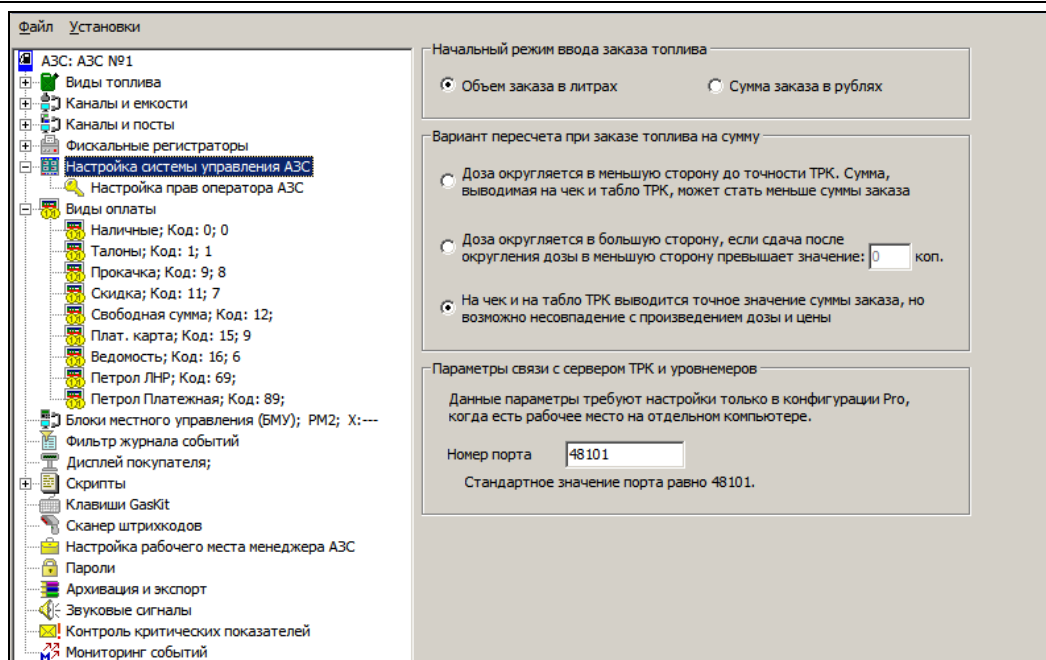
Файл Установки

АЗС: АЗС №1
Виды топлива
Каналы и емкости
Каналы и посты
Фискальные регистраторы
Настройка системы управления АЗС
Настройка прав оператора АЗС
Виды оплаты
Наличные; Код: 0; 0
Талоны; Код: 1; 1
Прокачка; Код: 9; 8
Скидка; Код: 11; 7
Свободная сумма; Код: 12;
Плат. карта; Код: 15; 9
Ведомость; Код: 16; 6
Петрол ЛНР; Код: 69;
Петрол Платежная; Код: 89;
Блоки местного управления (БМУ); РМ2; X:---
Фильтр журнала событий
Дисплей покупателя;
Скрипты
Клавиши GasKit
Сканер штрихкодов
Настройка рабочего места менеджера АЗС
Пароли
Архивация и экспорт
Звуковые сигналы
Контроль критических показателей
Мониторинг событий

Начальный режим ввода заказа топлива

Объем заказа в литрах
Сумма заказа в рублях

Вариант пересчета при заказе топлива на сумму

Доза округляется в меньшую сторону до точности ТРК. Сумма, выводимая на чек и табло ТРК, может стать меньше суммы заказа

Доза округляется в большую сторону, если сдача после округления дозы в меньшую сторону превышает значение: 0 коп.

На чек и на табло ТРК выводится точное значение суммы заказа, но возможно несовпадение с произведением дозы и цены

Параметры связи с сервером ТРК и уровнемеров

Данные параметры требуют настройки только в конфигурации Pro, когда есть рабочее место на отдельном компьютере.

Номер порта 48101

Стандартное значение порта равно 48101.